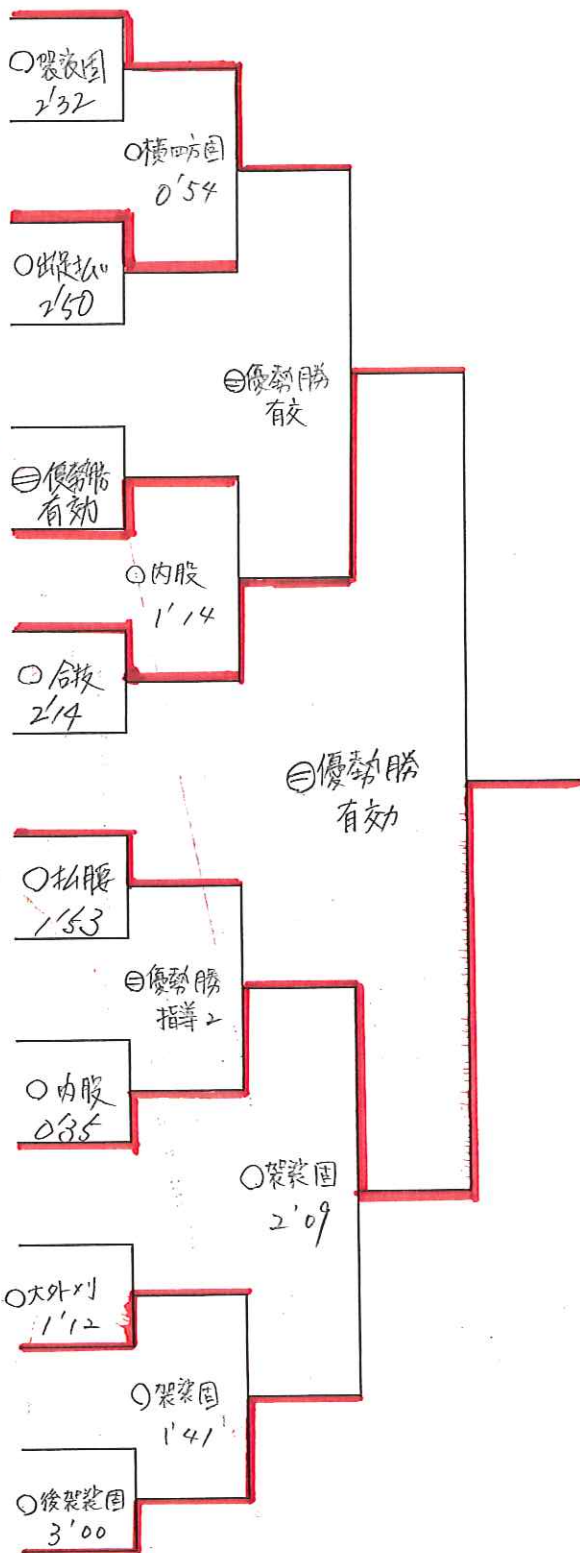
○袈裟固
2'32

○横四方固
0'54

○出足払い
2'50

㊀優勢勝
有効

㊀優勢勝
有効

○内股
1'14

○合技
2'14

㊀優勢勝
有効

○払腰
1'53

㊀優勢勝
指導2

○内股
0'35

○袈裟固
2'09

○大外刈
1'12

○袈裟固
1'41

○後袈裟固
3'00